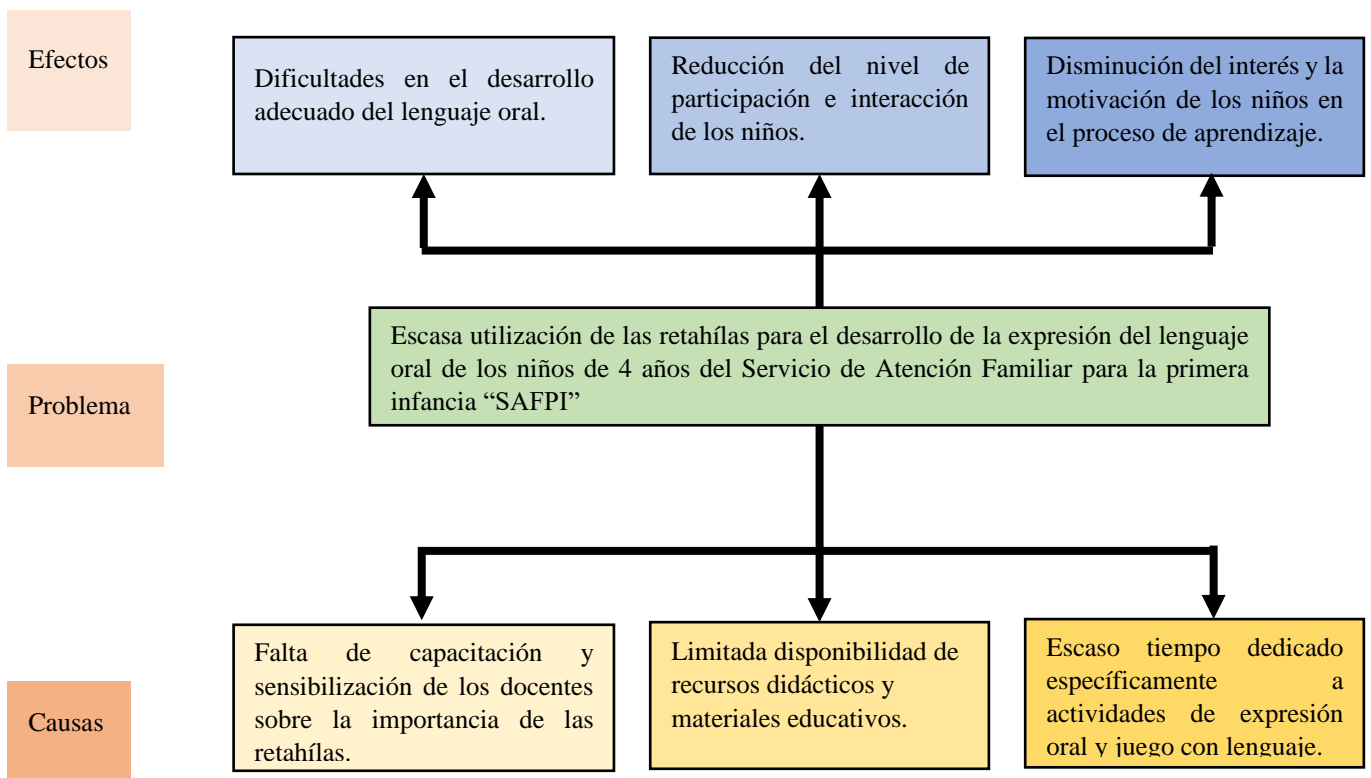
Efectos

Dificultades en el desarrollo adecuado del lenguaje oral.

Reducción del nivel de participación e interacción de los niños.

Disminución del interés y la motivación de los niños en el proceso de aprendizaje.

Problema

Escasa utilización de las retahílas para el desarrollo de la expresión del lenguaje oral de los niños de 4 años del Servicio de Atención Familiar para la primera infancia “SAFPI”

Causas

Falta de capacitación y sensibilización de los docentes sobre la importancia de las retahílas.

Limitada disponibilidad de recursos didácticos y materiales educativos.

Escaso tiempo dedicado específicamente a actividades de expresión oral y juego con lenguaje.